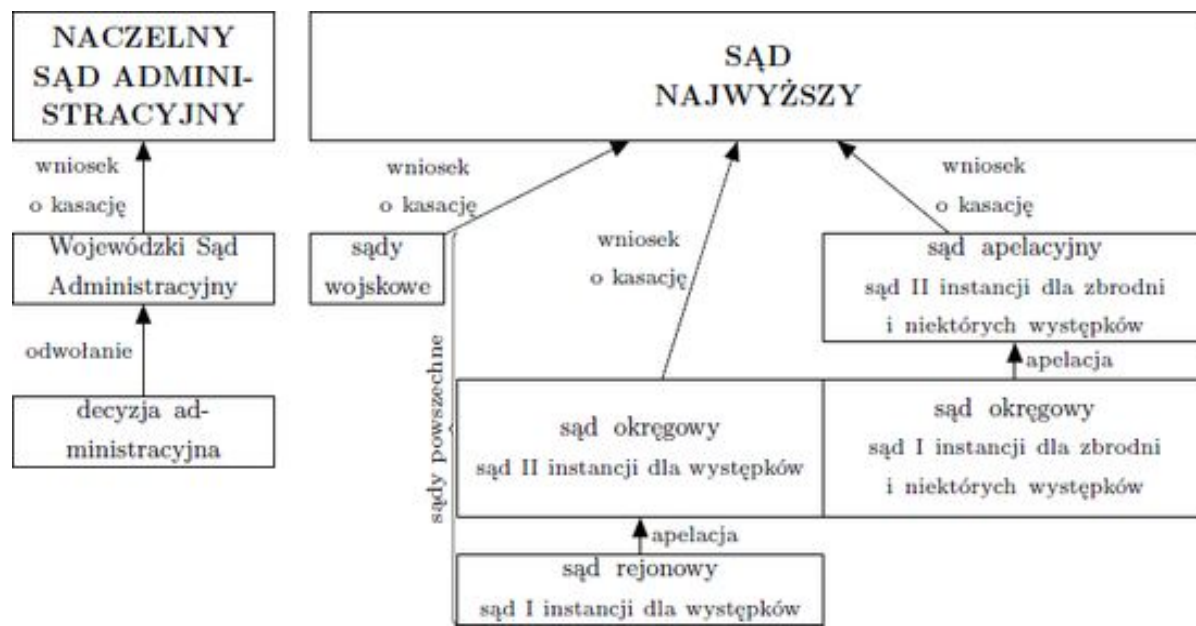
NACZELNY SĄD ADMINISTRACYJNY

wniosek o kasację

Wojewódzki Sąd Administracyjny

odwołanie

decyzja administracyjna

SĄD NAJWYŻSZY

wniosek o kasację

sądy wojskowe

wniosek o kasację

wniosek o kasację

sąd apelacyjny
sąd II instancji dla zbrodni i niektórych występków

apelacja

sądy powszechne

sąd okręgowy
sąd II instancji dla występków

sąd okręgowy
sąd I instancji dla zbrodni i niektórych występków

apelacja

sąd rejonowy
sąd I instancji dla występków